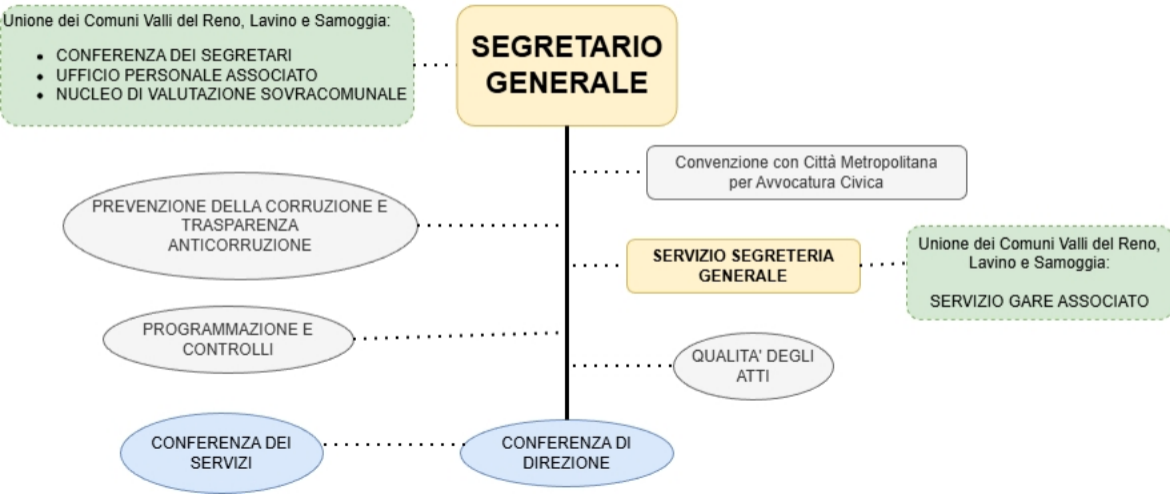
Unione dei Comuni Valli del Reno, Lavino e Samoggia:

- CONFERENZA DEI SEGRETARI
- UFFICIO PERSONALE ASSOCIATO
- NUCLEO DI VALUTAZIONE SOVRACOMUNALE

SEGRETARIO GENERALE

Convenzione con Città Metropolitana per Avvocatura Civica

PREVENZIONE DELLA CORRUZIONE E TRASPARENZA ANTICORRUZIONE

SERVIZIO SEGRETERIA GENERALE

Unione dei Comuni Valli del Reno, Lavino e Samoggia:

SERVIZIO GARE ASSOCIATO

PROGRAMMAZIONE E CONTROLLI

QUALITA' DEGLI ATTI

CONFERENZA DEI SERVIZI

CONFERENZA DI DIREZIONE